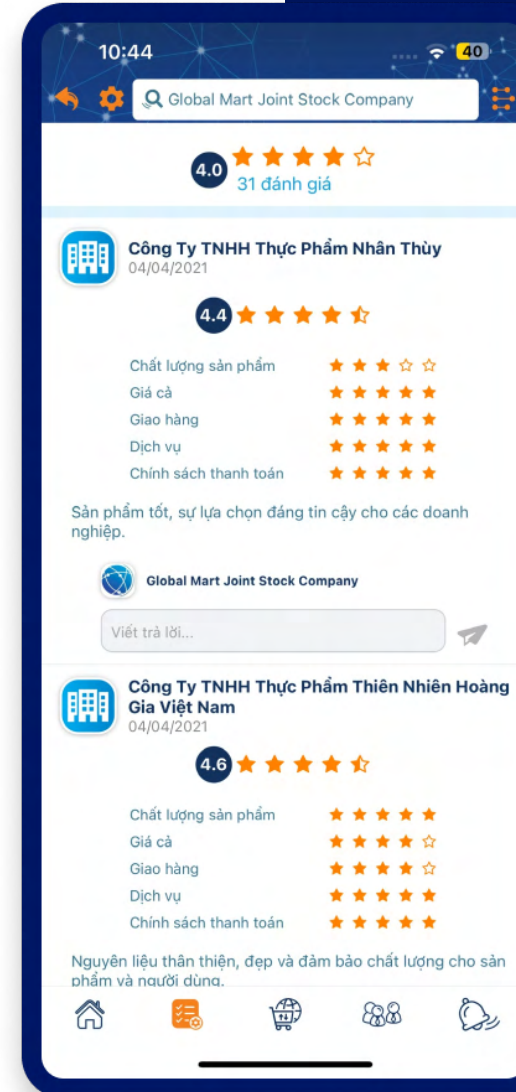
10:44

40

Global Mart Joint Stock Company

4.0

31 đánh giá

Công Ty TNHH Thực Phẩm Nhân Thùy

04/04/2021

4.4

Chất lượng sản phẩm

Giá cả

Giao hàng

Dịch vụ

Chính sách thanh toán

Sản phẩm tốt, sự lựa chọn đáng tin cậy cho các doanh nghiệp.

Global Mart Joint Stock Company

Viết trả lời...

Công Ty TNHH Thực Phẩm Thiên Nhiên Hoàng Gia Việt Nam

04/04/2021

4.6

Chất lượng sản phẩm

Giá cả

Giao hàng

Dịch vụ

Chính sách thanh toán

Nguyên liệu thân thiện, đẹp và đảm bảo chất lượng cho sản phẩm và người dùng.